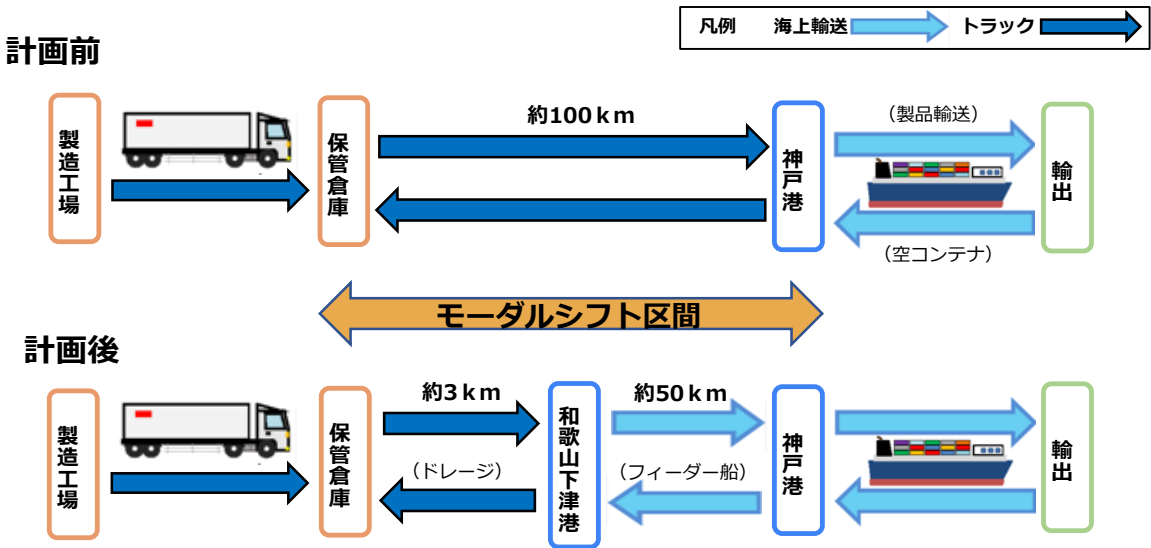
凡例　海上輸送　トラック

計画前

製造工場

保管倉庫

約100ｋｍ

神戸港

（製品輸送）

輸出

（空コンテナ）

モーダルシフト区間

計画後

製造工場

保管倉庫

約3ｋｍ

（ドレージ）

和歌山下津港

約50ｋｍ

（フィーダー船）

神戸港

輸出